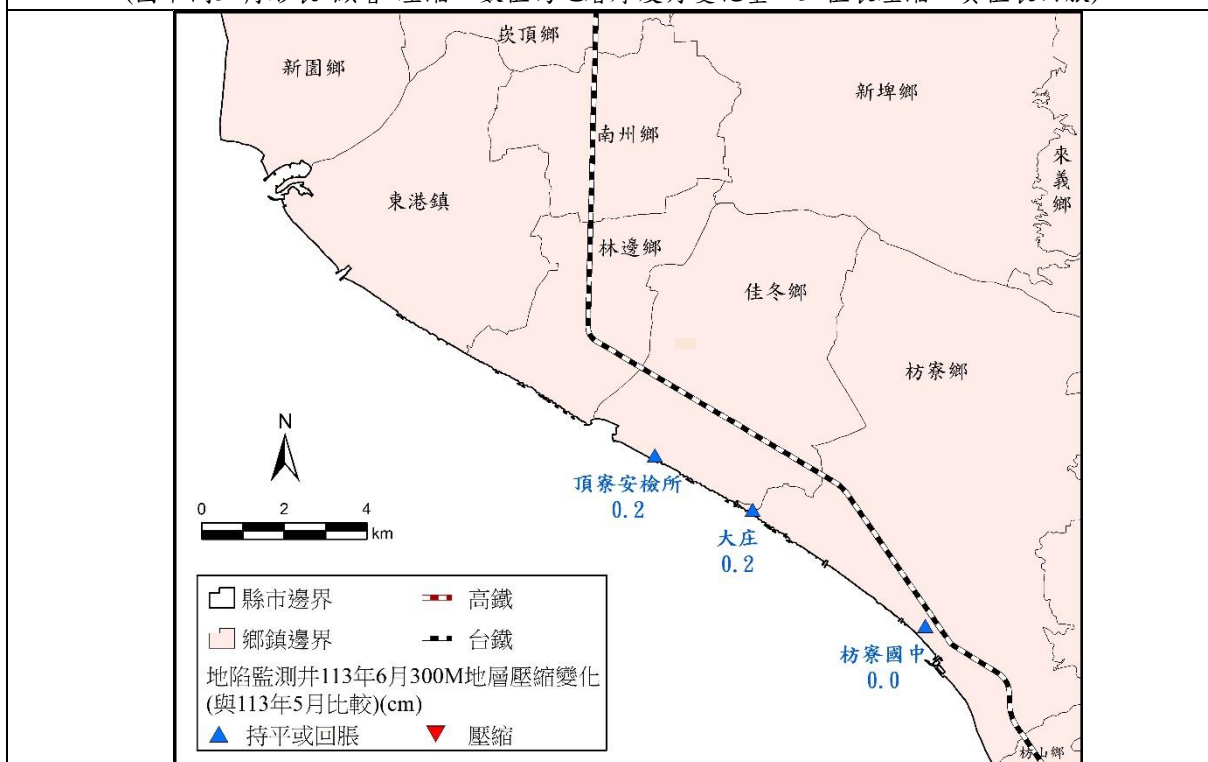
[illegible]

崁頂鄉

新園鄉

新埤鄉

南州鄉

來義鄉

東港鎮

林邊鄉

佳冬鄉

枋寮鄉

N

0 2 4 km

頂寮安檢所 0.2

大庄 0.2

枋寮國中 0.0

枋山鄉

縣市邊界　高鐵
鄉鎮邊界　台鐵
地陷監測井113年6月300M地層壓縮變化(與113年5月比較)(cm)
持平或回脹　壓縮